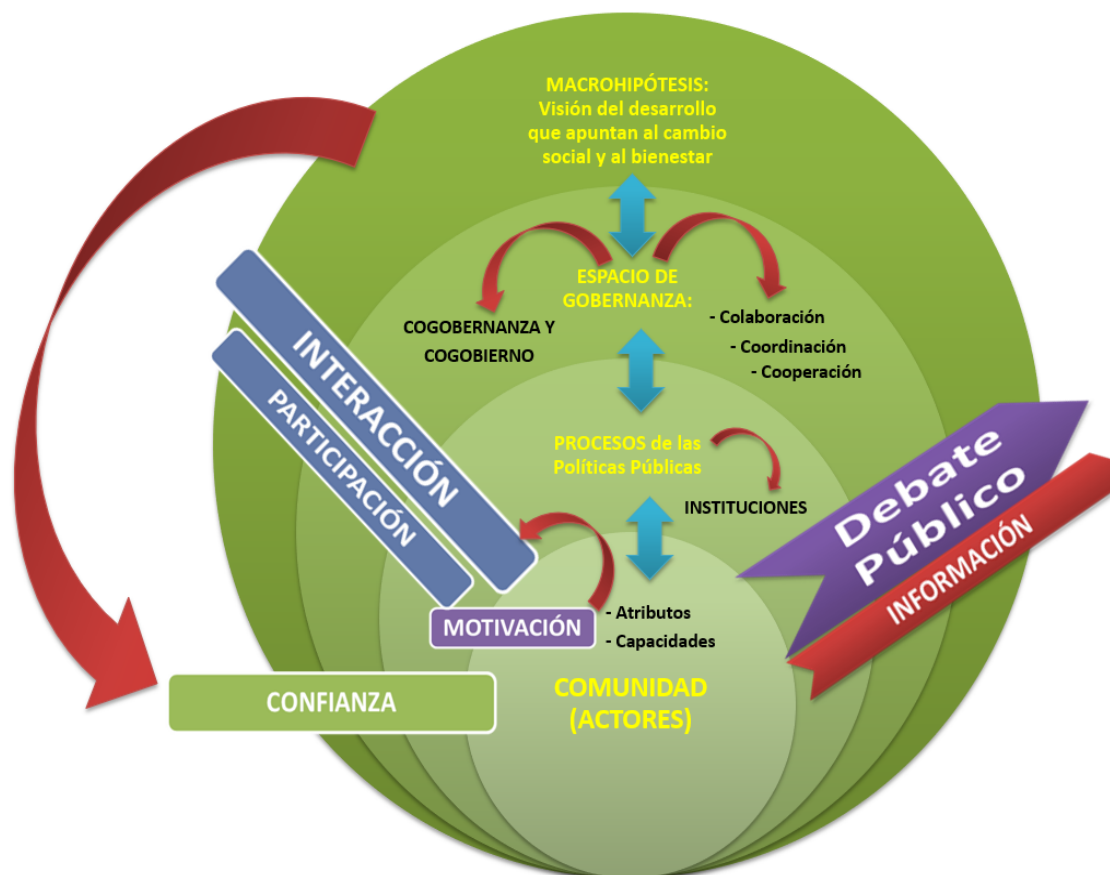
MACROHIPÓTESIS:
Visión del desarrollo que apuntan al cambio social y al bienestar

ESPACIO DE GOBERNANZA:

COGOBERNANZA Y COGOBIERNO

- Colaboración
- Coordinación
- Cooperación

INTERACCIÓN

PARTICIPACIÓN

PROCESOS de las Políticas Públicas

INSTITUCIONES

Debate Público

INFORMACIÓN

MOTIVACIÓN

- Atributos
- Capacidades

COMUNIDAD (ACTORES)

CONFIANZA